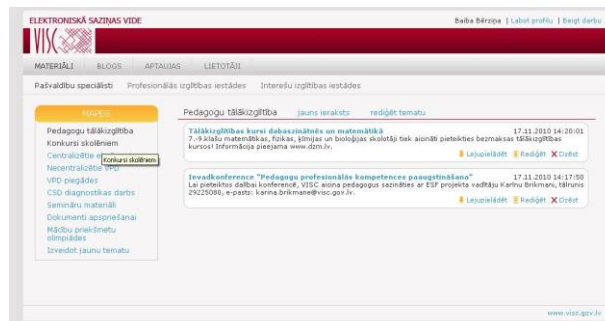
ELEKTRONISKĀ SAZIŅAS VIDE

Baiba Bērziņa | Labot profilu | Beigt darbu

VISC

MATERIĀLI BLOGS APTAUJAS LIETOTĀJI

Pašvaldību speciālisti Profesionālās izglītības iestādes Interešu izglītības iestādes

MAPES

Pedagogu tālākizglītība
Konkursi skolēniem
Centralizētie e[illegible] Konkursi skolēniem
Necentralizētie VPD
VPD piegādes
CSD diagnostikas darbs
Semināru materiāli
Dokumenti apspriešanai
Mācību priekšmetu olimpiādes
Izveidot jaunu tematu

Pedagogu tālākizglītība jauns ieraksts rediģēt tematu

Tālākizglītības kursi dabaszinātnēs un matemātikā 17.11.2010 14:20:01
7.-9.klašu matemātikas, fizikas, ķīmijas un bioloģijas skolotāji tiek aicināti pieteikties bezmaksas tālākizglītības kursiem! Informācija pieejama www.dzm.lv.
Lejupielādēt Rediģēt Dzēst

Ievadkonference "Pedagogu profesionālās kompetences paaugstināšana" 17.11.2010 14:17:50
Lai pieteiktos dalībai konferencē, VISC aicina pedagogus sazināties ar ESF projekta vadītāju Karīnu Brikmani, tālrunis 29225080, e-pasts: karina.brikmane@visc.gov.lv.
Lejupielādēt Rediģēt Dzēst

www.visc.gov.lv